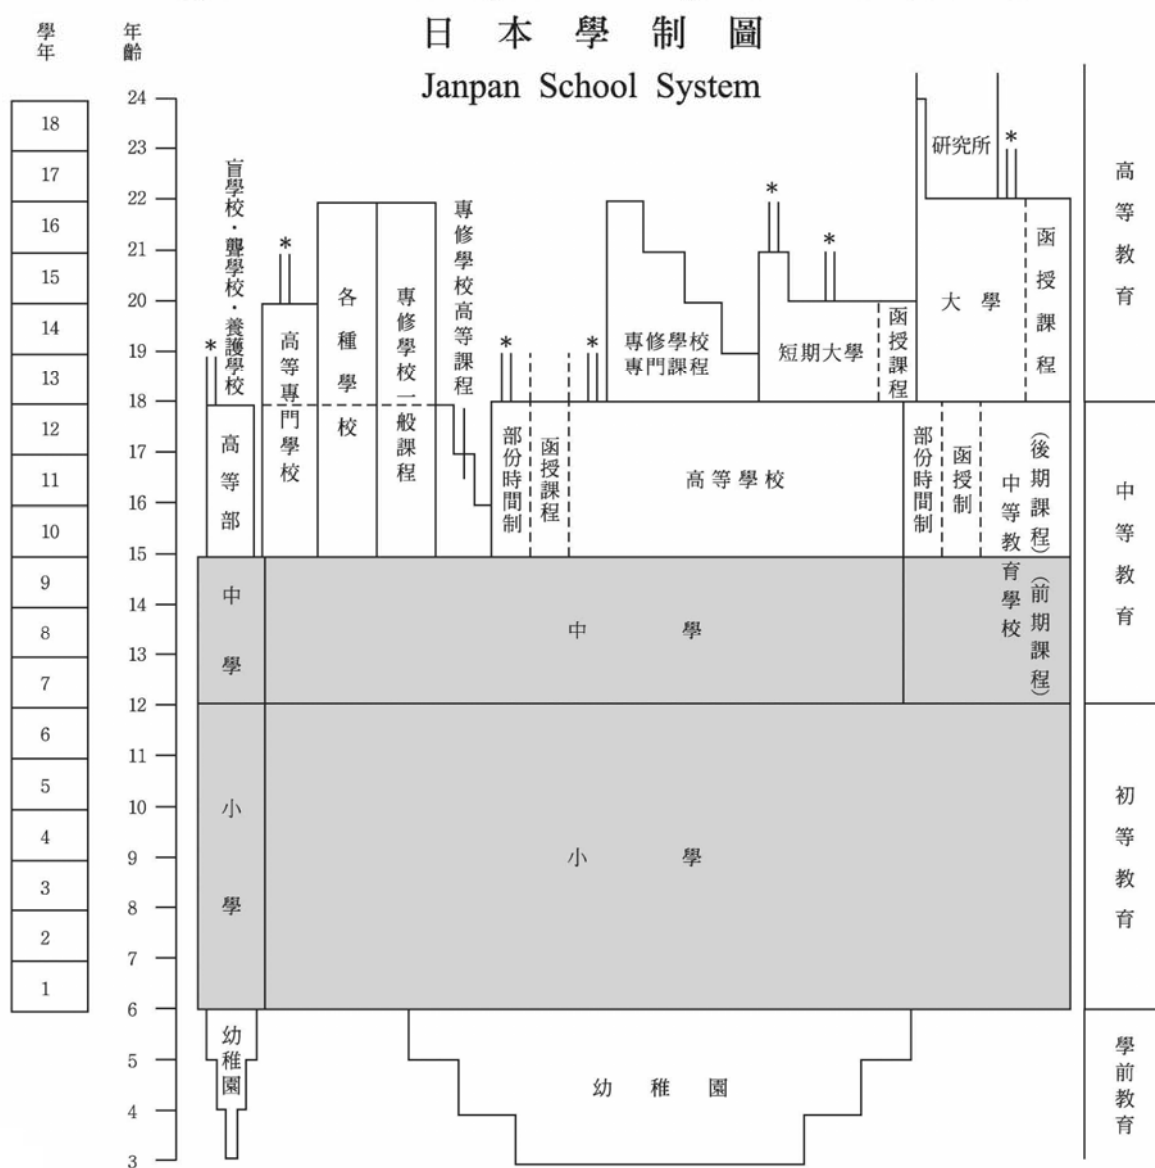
學年 年齡

日本學制圖
Janpan School System

| 學年 |
|---|
| 18 |
| 17 |
| 16 |
| 15 |
| 14 |
| 13 |
| 12 |
| 11 |
| 10 |
| 9 |
| 8 |
| 7 |
| 6 |
| 5 |
| 4 |
| 3 |
| 2 |
| 1 |

年齡: 24 23 22 21 20 19 18 17 16 15 14 13 12 11 10 9 8 7 6 5 4 3

盲學校・聾學校・養護學校
*
高等部
中學
小學
幼稚園

*
高等專門學校

各種學校

專修學校一般課程

專修學校高等課程

*
部份時間制
函授課程
*
高等學校

專修學校專門課程

*
*
短期大學

函授課程

研究所
*
大學
函授課程

部份時間制
函授制
中等教育學校
(後期課程)
(前期課程)

中 學

小 學

幼 稚 園

高等教育
中等教育
初等教育
學前教育